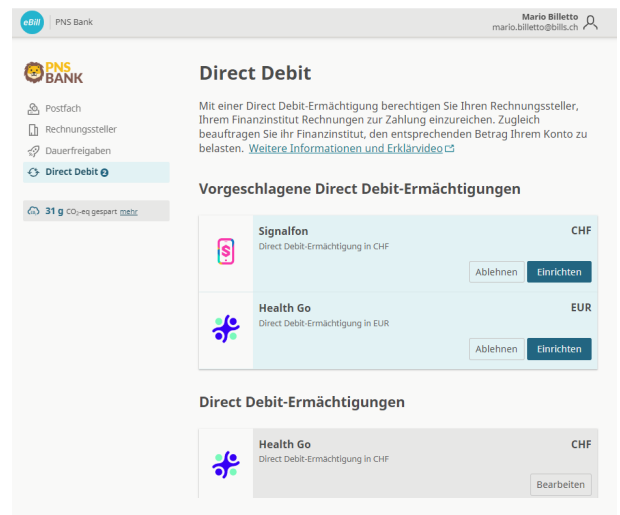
eBill PNS Bank

Mario Billetto
mario.billetto@bills.ch

PNS BANK

Postfach
Rechnungssteller
Dauerfreigaben
Direct Debit 2

31 g $CO_2$-eq gespart mehr

Direct Debit

Mit einer Direct Debit-Ermächtigung berechtigen Sie Ihren Rechnungssteller, Ihrem Finanzinstitut Rechnungen zur Zahlung einzureichen. Zugleich beauftragen Sie ihr Finanzinstitut, den entsprechenden Betrag Ihrem Konto zu belasten. Weitere Informationen und Erklärvideo

Vorgeschlagene Direct Debit-Ermächtigungen

Signalfon
Direct Debit-Ermächtigung in CHF
CHF
Ablehnen Einrichten

Health Go
Direct Debit-Ermächtigung in EUR
EUR
Ablehnen Einrichten

Direct Debit-Ermächtigungen

Health Go
Direct Debit-Ermächtigung in CHF
CHF
Bearbeiten